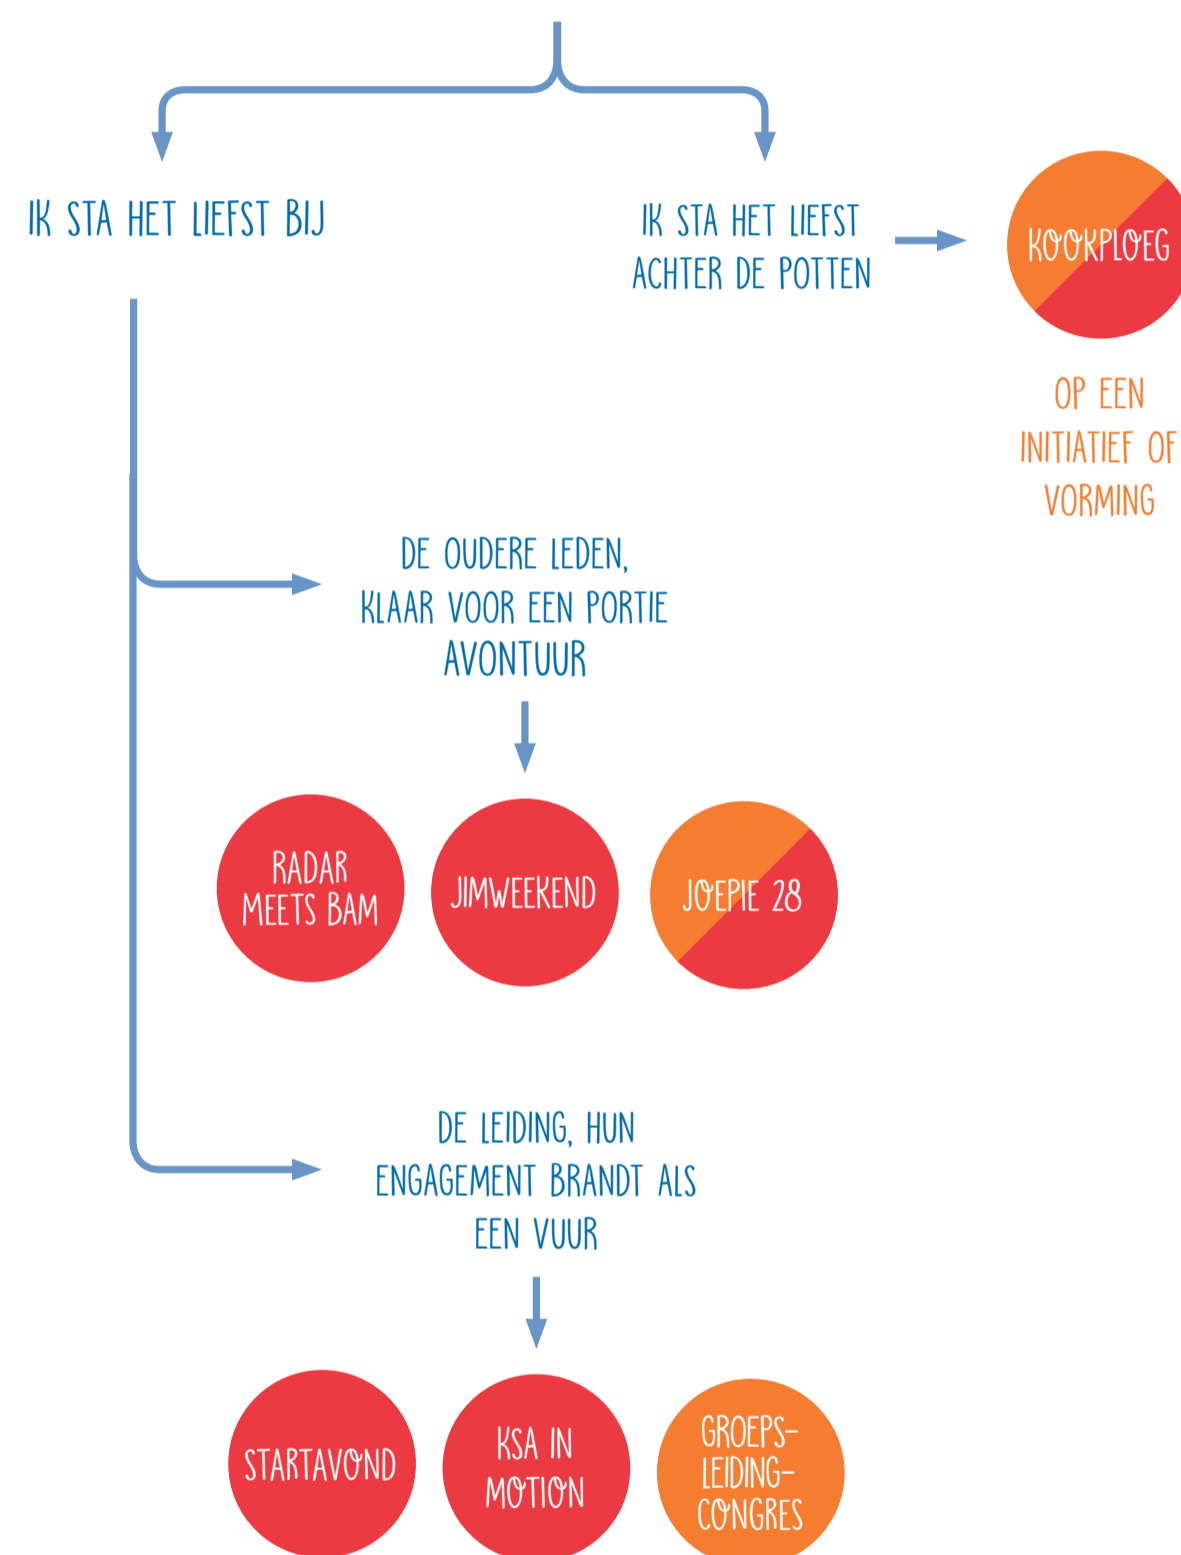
IK STA HET LIEFST BIJ

IK STA HET LIEFST ACHTER DE POTTEN

KOOKPLOEG

OP EEN INITIATIEF OF VORMING

DE OUDERE LEDEN, KLAAR VOOR EEN PORTIE AVONTUUR

RADAR MEETS BAM

JIMWEEKEND

JOEPIE 28

DE LEIDING, HUN ENGAGEMENT BRANDT ALS EEN VUUR

STARTAVOND

KSA IN MOTION

GROEPS-LEIDING-CONGRES